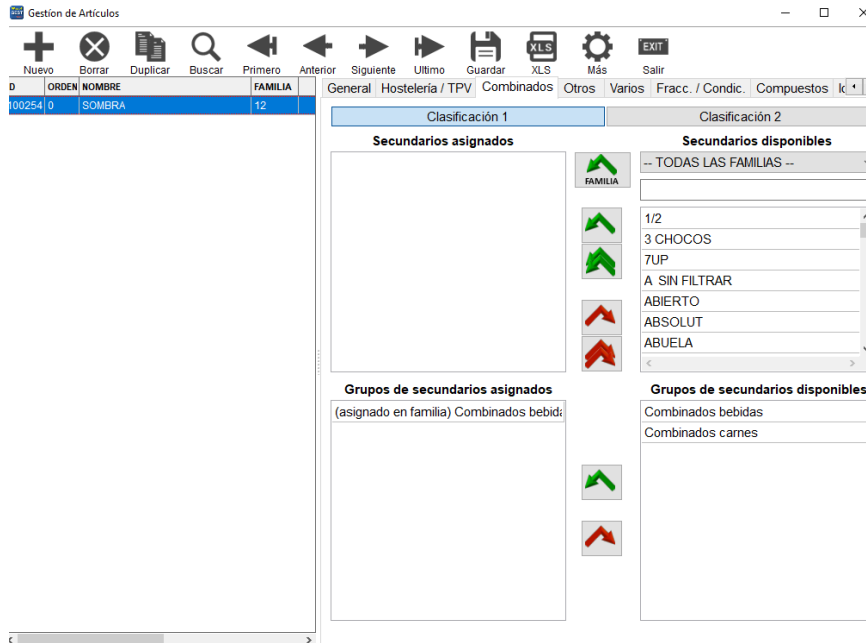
Gestión de Artículos

Nuevo Borrar Duplicar Buscar Primero Anterior Siguiente Ultimo Guardar XLS Más Salir

XLS
EXIT

| D | ORDEN | NOMBRE | FAMILIA |
|---|---|---|---|
| 100254 | 0 | SOMBRA | 12 |

General Hostelería / TPV Combinados Otros Varios Fracc. / Condic. Compuestos I

Clasificación 1 Clasificación 2

Secundarios asignados

Secundarios disponibles

FAMILIA

-- TODAS LAS FAMILIAS --

1/2
3 CHOCOS
7UP
A SIN FILTRAR
ABIERTO
ABSOLUT
ABUELA

Grupos de secundarios asignados

(asignado en familia) Combinados bebida

Grupos de secundarios disponibles

Combinados bebidas
Combinados carnes